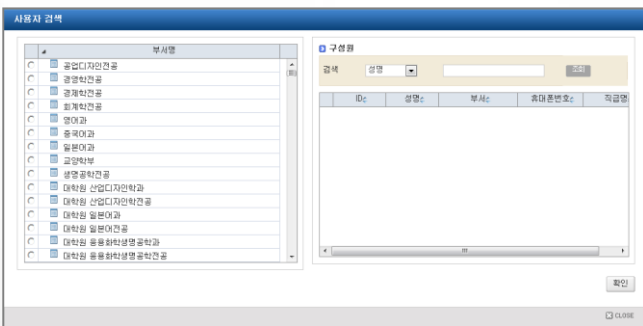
사용자 검색

| | 부서명 |
|---|---|
| ○ | 공업디자인전공 |
| ○ | 경영학전공 |
| ○ | 경제학전공 |
| ○ | 회계학전공 |
| ○ | 영어과 |
| ○ | 중국어과 |
| ○ | 일본어과 |
| ○ | 교양학부 |
| ○ | 생명공학전공 |
| ○ | 대학원 산업디자인학과 |
| ○ | 대학원 산업디자인학전공 |
| ○ | 대학원 일본어과 |
| ○ | 대학원 일본어전공 |
| ○ | 대학원 응용화학생명공학과 |
| ○ | 대학원 응용화학생명공학전공 |

구성원

검색 성명 조회

| ID | 성명 | 부서 | 휴대폰번호 | 직급명 |
|---|---|---|---|---|

확인

CLOSE